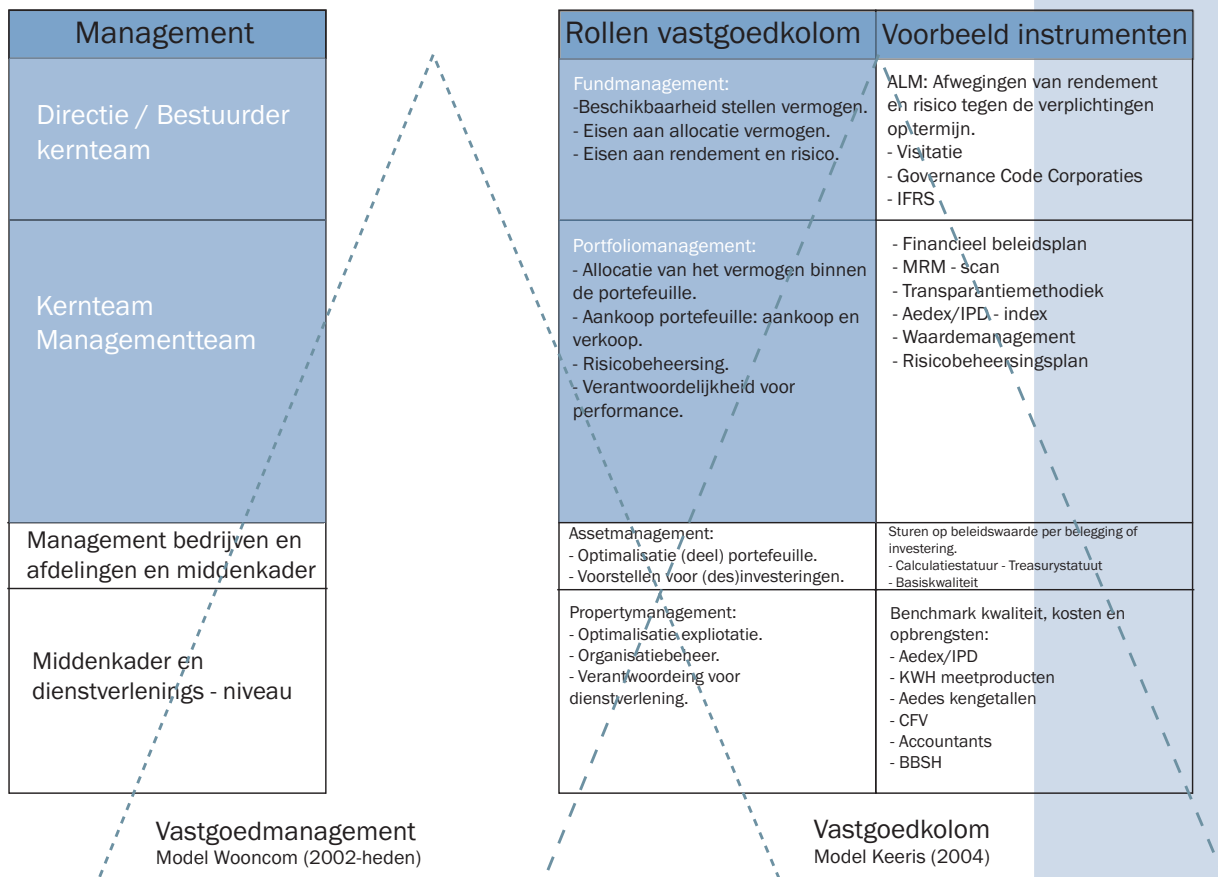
| Management |
|---|
| Directie / Bestuurder kernteam |
| Kernteam Managementteam |
| Management bedrijven en afdelingen en middenkader |
| Middenkader en dienstverlenings - niveau |

Vastgoedmanagement
Model Wooncom (2002-heden)

| Rollen vastgoedkolom | Voorbeeld instrumenten |
|---|---|
| Fundmanagement: -Beschikbaarheid stellen vermogen. - Eisen aan allocatie vermogen. - Eisen aan rendement en risico. | ALM: Afwegingen van rendement en risico tegen de verplichtingen op termijn. - Visitatie - Governance Code Corporaties - IFRS |
| Portfoliomanagement: - Allocatie van het vermogen binnen de portefeuille. - Aankoop portefeuille: aankoop en verkoop. - Risicobeheersing. - Verantwoordelijkheid voor performance. | - Financieel beleidsplan - MRM - scan - Transparantiemethodiek - Aedex/IPD - index - Waardemanagement - Risicobeheersingsplan |
| Assetmanagement: - Optimalisatie (deel) portefeuille. - Voorstellen voor (des)investeringen. | Sturen op beleidswaarde per belegging of investering. - Calculatiestatuur - Treasurystatuut - Basiskwaliteit |
| Propertymanagement: - Optimalisatie expliotatie. - Organisatiebeheer. - Verantwoordeing voor dienstverlening. | Benchmark kwaliteit, kosten en opbrengsten: - Aedex/IPD - KWH meetproducten - Aedes kengetallen - CFV - Accountants - BBSH |

Vastgoedkolom
Model Keeris (2004)